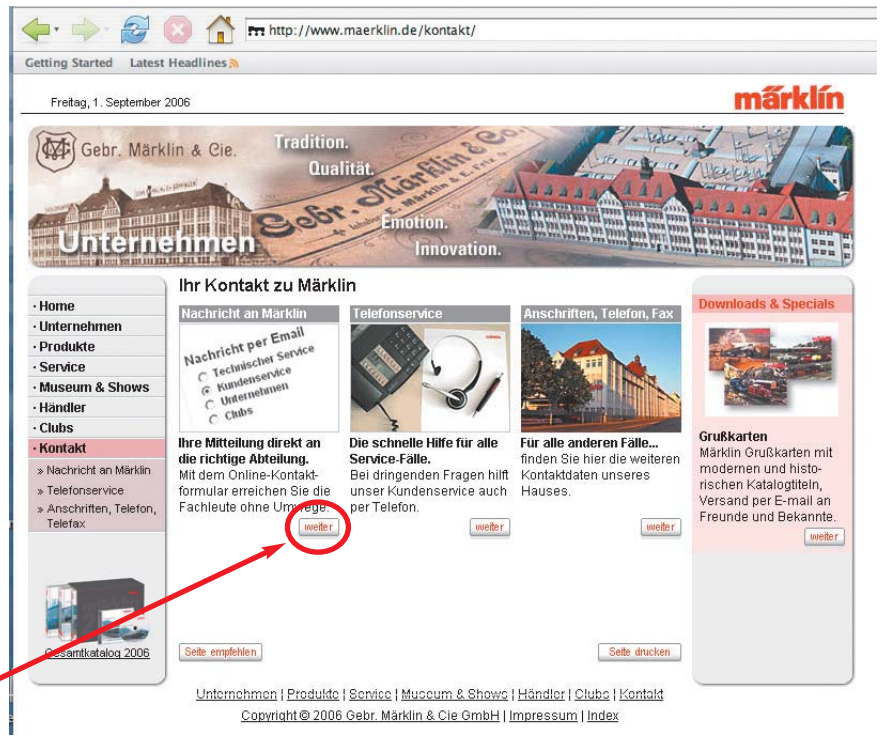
http://www.maerklin.de/kontakt/

Getting Started Latest Headlines

Freitag, 1. September 2006

märklin

Gebr. Märklin & Cie.

Tradition.
Qualität.
Emotion.
Innovation.

Gebr. Märklin & Co.

Unternehmen

Ihr Kontakt zu Märklin

· Home
· Unternehmen
· Produkte
· Service
· Museum & Shows
· Händler
· Clubs
· Kontakt
» Nachricht an Märklin
» Telefonservice
» Anschriften, Telefon, Telefax

Gesamtkatalog 2006

Nachricht an Märklin

Nachricht per Email
Technischer Service
Kundenservice
Unternehmen
Clubs

Ihre Mitteilung direkt an die richtige Abteilung.
Mit dem Online-Kontakt-formular erreichen Sie die Fachleute ohne Umwege.

weiter

Telefonservice

Die schnelle Hilfe für alle Service-Fälle.
Bei dringenden Fragen hilft unser Kundenservice auch per Telefon.

weiter

Anschriften, Telefon, Fax

Für alle anderen Fälle...
finden Sie hier die weiteren Kontaktdaten unseres Hauses.

weiter

Downloads & Specials

Grußkarten
Märklin Grußkarten mit modernen und historischen Katalogtiteln, Versand per E-mail an Freunde und Bekannte.

weiter

Seite empfehlen

Seite drucken

Unternehmen | Produkte | Service | Museum & Shows | Händler | Clubs | Kontakt
Copyright © 2006 Gebr. Märklin & Cie GmbH | Impressum | Index